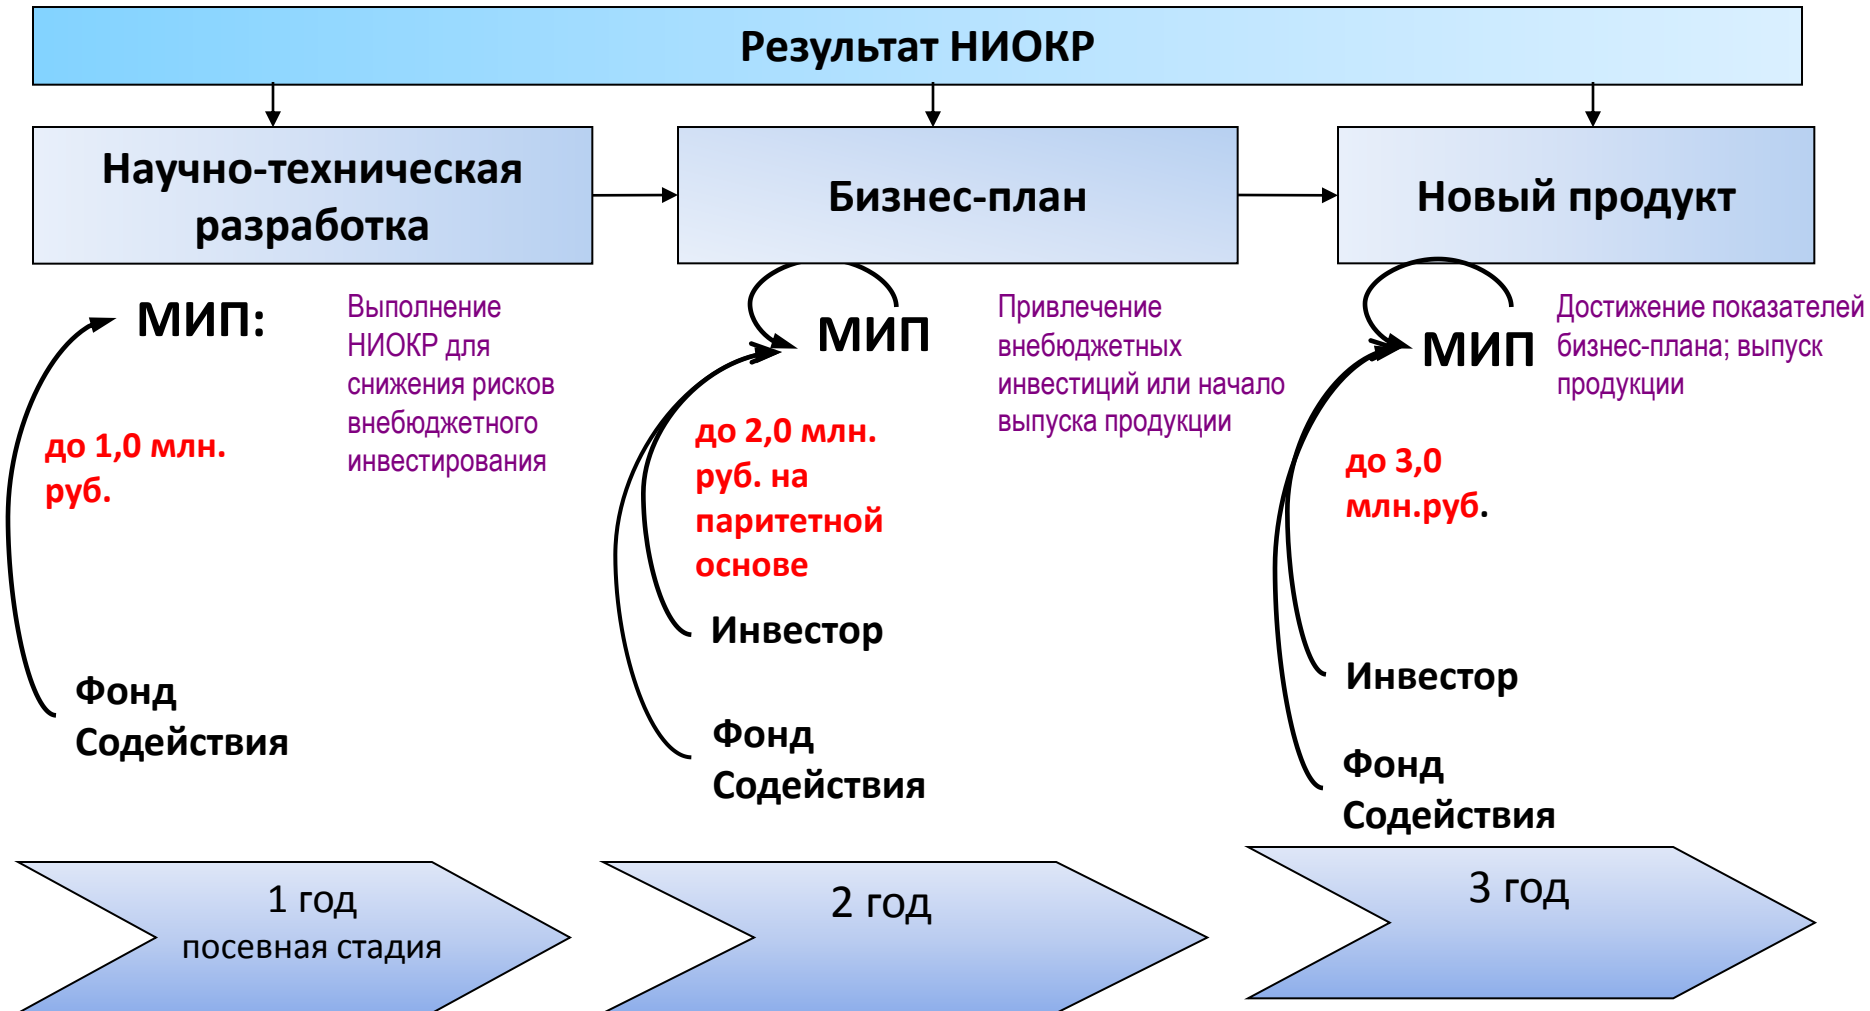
Результат НИОКР

Научно-техническая разработка

Бизнес-план

Новый продукт

МИП:

Выполнение НИОКР для снижения рисков внебюджетного инвестирования

до 1,0 млн. руб.

Фонд Содействия

МИП

Привлечение внебюджетных инвестиций или начало выпуска продукции

до 2,0 млн. руб. на паритетной основе

Инвестор

Фонд Содействия

МИП

Достижение показателей бизнес-плана; выпуск продукции

до 3,0 млн.руб.

Инвестор

Фонд Содействия

1 год
посевная стадия

2 год

3 год